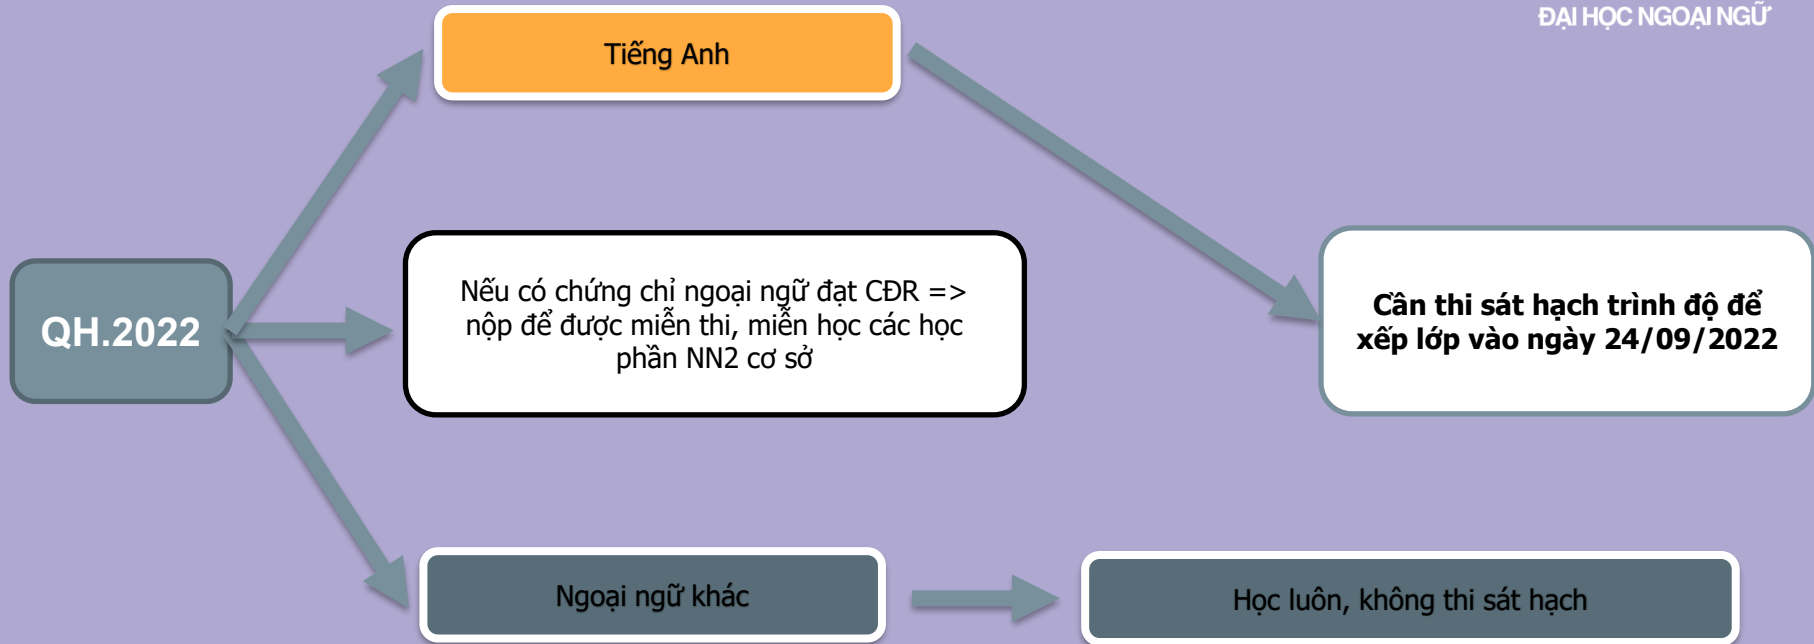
ĐẠI HỌC NGOẠI NGỮ

QH.2022

Tiếng Anh

Nếu có chứng chỉ ngoại ngữ đạt CĐR => nộp để được miễn thi, miễn học các học phần NN2 cơ sở

Ngoại ngữ khác

Cần thi sát hạch trình độ để xếp lớp vào ngày 24/09/2022

Học luôn, không thi sát hạch